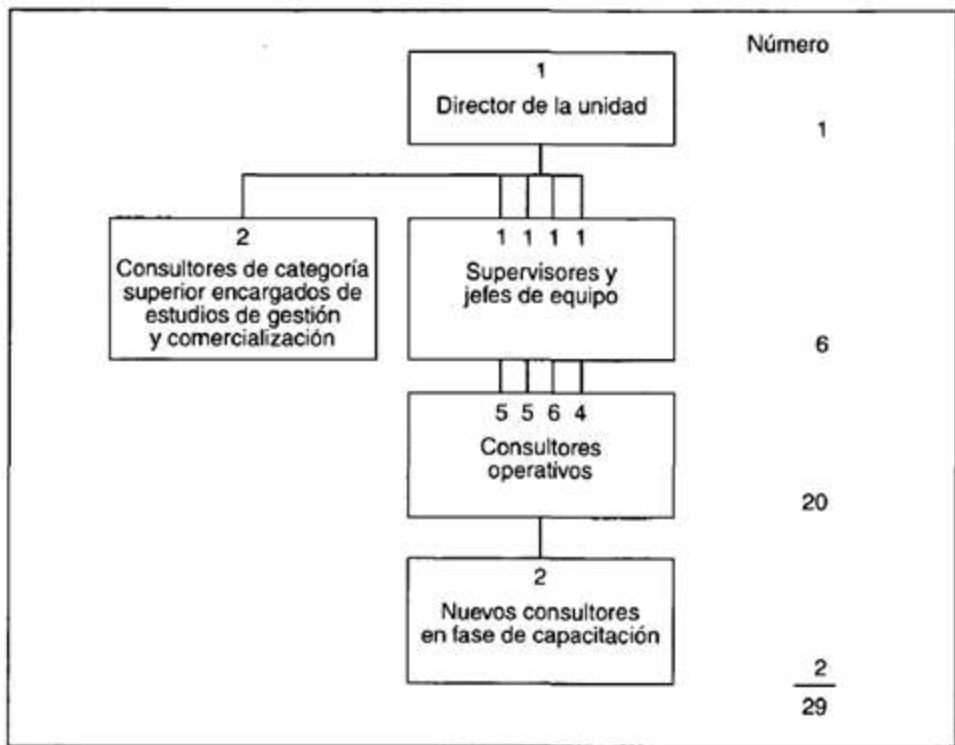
Número

1
Director de la unidad

1

2
Consultores de categoría superior encargados de estudios de gestión y comercialización

1 1 1 1
Supervisores y jefes de equipo

6

5 5 6 4
Consultores operativos

20

2
Nuevos consultores en fase de capacitación

2

29